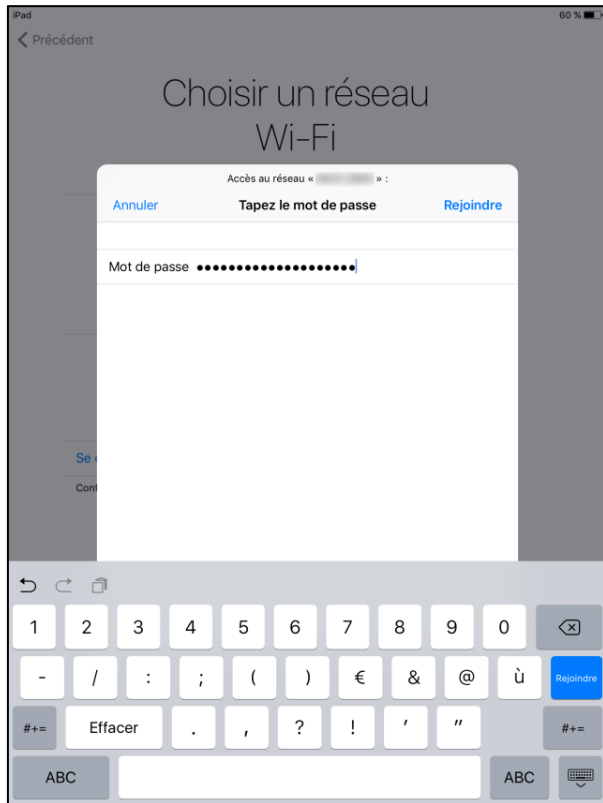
iPad

60 %

Précédent

Choisir un réseau Wi-Fi

Accès au réseau « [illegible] » :

Annuler

Tapez le mot de passe

Rejoindre

Mot de passe ••••••••••••••••••••

Se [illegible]

Con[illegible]

1 2 3 4 5 6 7 8 9 0

- / : ; ( ) € & @ ù Rejoindre

#+= Effacer . , ? ! ' " #+=

ABC ABC